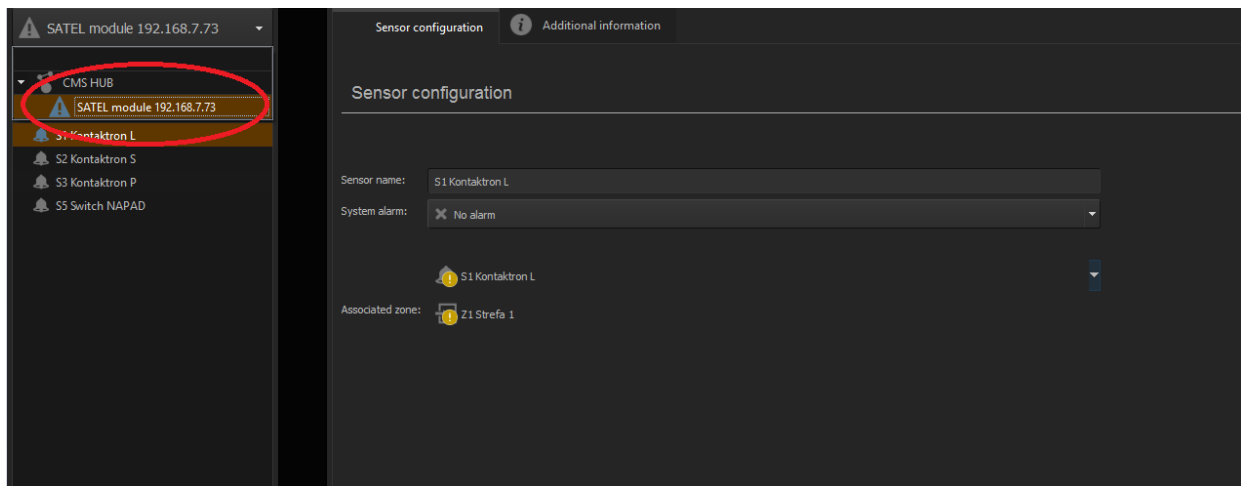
SATEL module 192.168.7.73

CMS HUB
SATEL module 192.168.7.73
S1 Kontaktron L
S2 Kontaktron S
S3 Kontaktron P
S5 Switch NAPAD

Sensor configuration
Additional information

Sensor configuration

Sensor name: S1 Kontaktron L
System alarm: No alarm

S1 Kontaktron L
Associated zone: Z1 Strefa 1